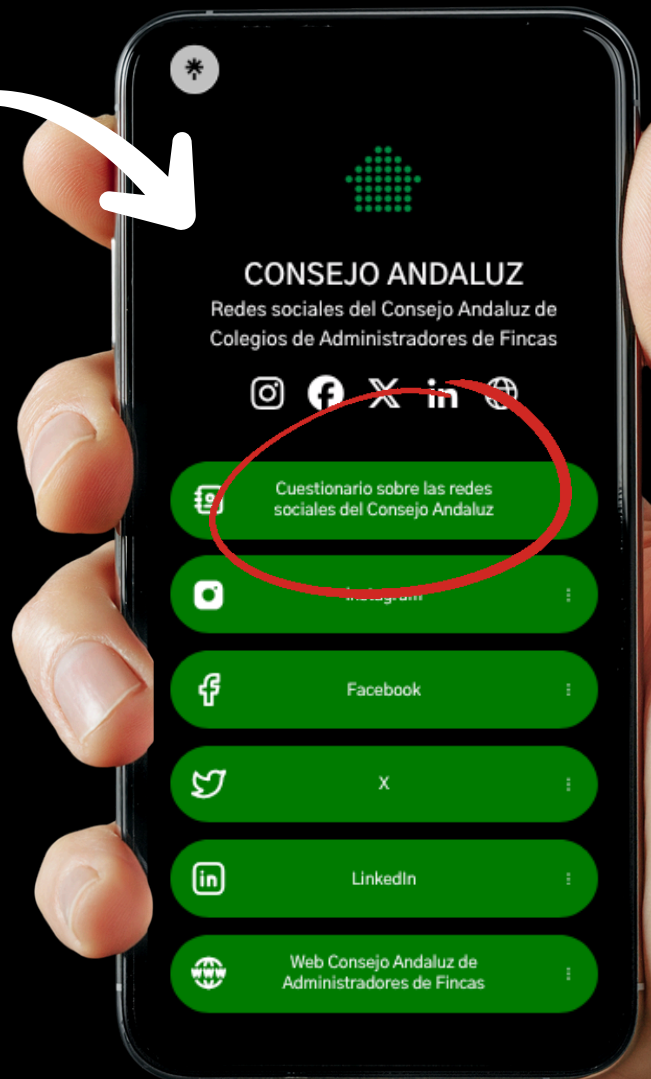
CONSEJO ANDALUZ

Redes sociales del Consejo Andaluz de Colegios de Administradores de Fincas

Cuestionario sobre las redes sociales del Consejo Andaluz

Instagram

Facebook

X

LinkedIn

Web Consejo Andaluz de Administradores de Fincas